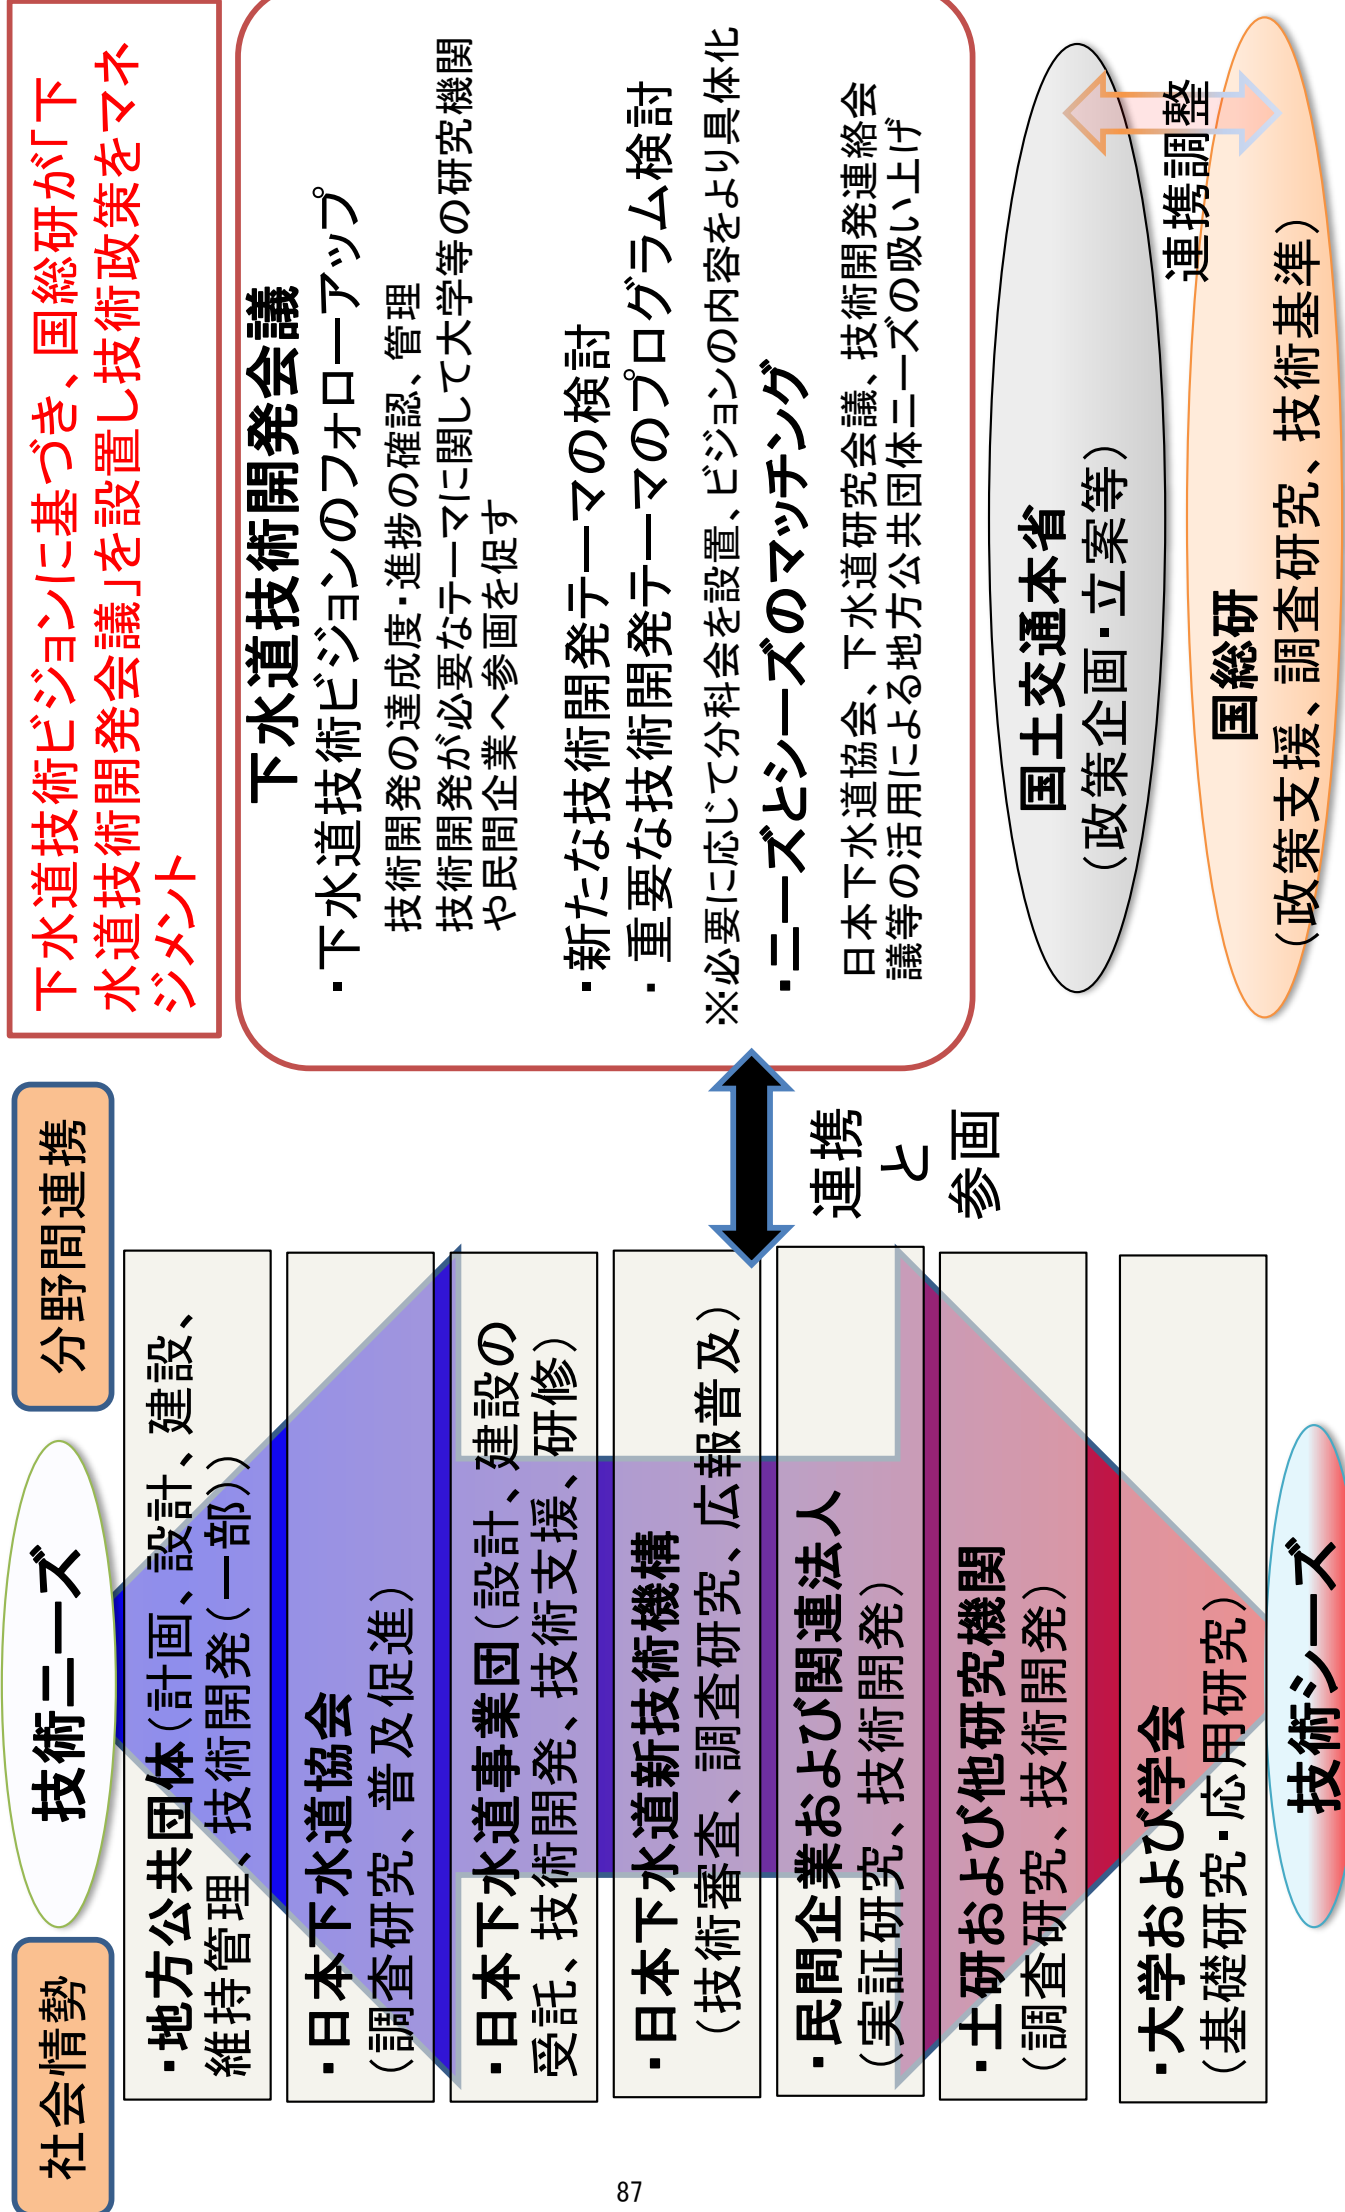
下水道技術ビジョンに基づき、国総研が「下水道技術開発会議」を設置し技術政策をマネジメント

下水道技術開発会議

・下水道技術ビジョンのフォローアップ
技術開発の達成度・進捗の確認、管理
技術開発が必要なテーマに関して大学等の研究機関や民間企業へ参画を促す

・新たな技術開発テーマの検討
・重要な技術開発テーマのプログラム検討
※必要に応じて分科会を設置、ビジョンの内容をより具体化

・ニーズとシーズのマッチング
日本下水道協会、下水道研究会議、技術開発連絡会議等の活用による地方公共団体ニーズの吸い上げ

国土交通本省
（政策企画・立案等）

連携調整

国総研
（政策支援、調査研究、技術基準）

連携と参画

社会情勢

技術ニーズ

分野間連携

・地方公共団体（計画、設計、建設、維持管理、技術開発（一部））

・日本下水道協会
（調査研究、普及促進）

・日本下水道事業団（設計、建設の受託、技術開発、技術支援、研修）

・日本下水道新技術機構
（技術審査、調査研究、広報普及）

・民間企業および関連法人
（実証研究、技術開発）

・土研および他研究機関
（調査研究、技術開発）

・大学および学会
（基礎研究・応用研究）

技術シーズ

87